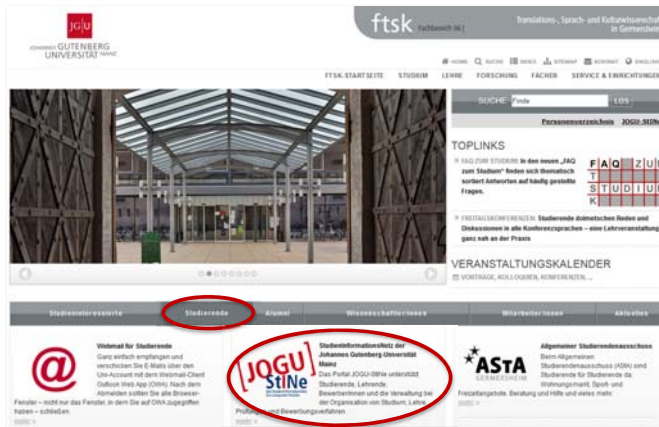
JGU
JOHANNES GUTENBERG UNIVERSITÄT MAINZ

ftsk Fachbereich 06 | Translations-, Sprach- und Kulturwissenschaft in Germersheim

HOME SUCHE INDEX SITEMAP KONTAKT ENGLISH

FTSK-STARTSEITE STUDIUM LEHRE FORSCHUNG FÄCHER SERVICE & EINRICHTUNGEN

SUCHE: Finde LOS

Personenverzeichnis JOGU-StINe

TOPLINKS

» FAQ ZUM STUDIUM: In den neuen „FAQ zum Studium" finden sich thematisch sortiert Antworten auf häufig gestellte Fragen.

F A Q Z U
T
S T U D I U
K

» FREITAGSKONFERENZEN: Studierende dolmetschen Reden und Diskussionen in alle Konferenzsprachen – eine Lehrveranstaltung ganz nah an der Praxis

VERANSTALTUNGSKALENDER
VORTRÄGE, KOLLOQUIEN, KONFERENZEN ...

Studieninteressierte Studierende Alumni Wissenschaftler/innen Mitarbeiter/innen aktuelles

@
Webmail für Studierende
Ganz einfach empfangen und verschicken Sie E-Mails über den Uni-Account mit dem Webmail-Client Outlook Web App (OWA). Nach dem Abmelden sollten Sie alle Browser-Fenster – nicht nur das Fenster, in dem Sie auf OWA zugegriffen haben – schließen.
mehr >

JOGU StINe
Studieninformationsnetz der Johannes Gutenberg-Universität Mainz
Das Portal JOGU-StINe unterstützt Studierende, Lehrende, Bewerberinnen und die Verwaltung bei der Organisation von Studium, Lehre, Prüfungen und Bewerbungsverfahren.
mehr >

ASTA GERMERSHEIM
Allgemeiner Studierendenausschuss
Beim Allgemeinen Studierendenausschuss (AStA) sind Studierende für Studierende da: Wohnungsmarkt, Sport- und Freizeitangebote, Beratung und Hilfe und vieles mehr.
mehr >